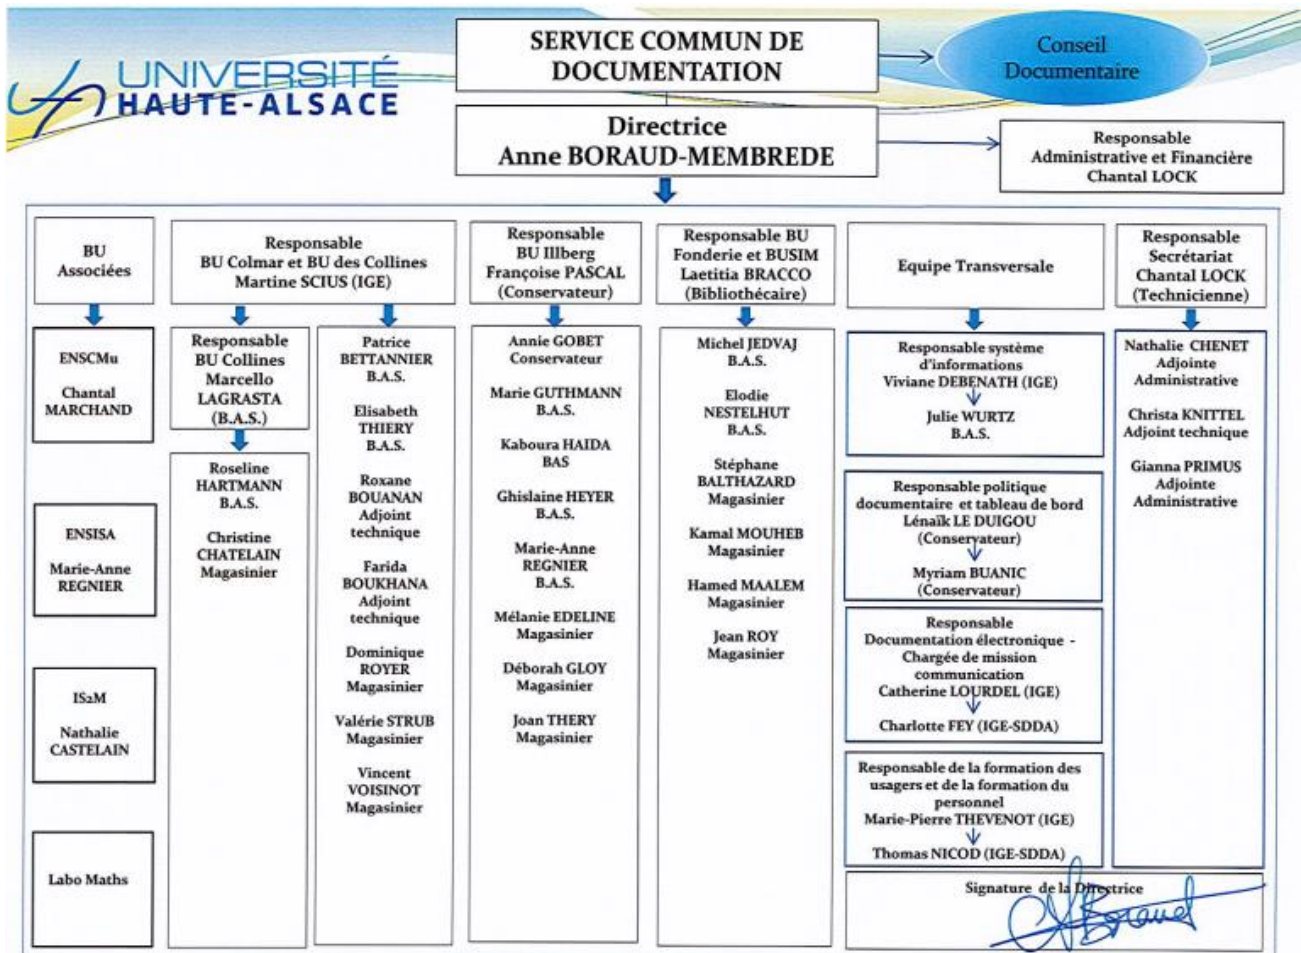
UNIVERSITÉ HAUTE-ALSACE

SERVICE COMMUN DE DOCUMENTATION

Conseil Documentaire

Directrice
Anne BORAUD-MEMBREDE

Responsable
Administrative et Financière
Chantal LOCK

BU Associées

ENSCMu
Chantal MARCHAND

ENSISA
Marie-Anne REGNIER

IS2M
Nathalie CASTELAIN

Labo Maths

Responsable
BU Colmar et BU des Collines
Martine SCIUS (IGE)

Responsable
BU Collines
Marcello LAGRASTA
(B.A.S.)

Roseline HARTMANN
B.A.S.

Christine CHATELAIN
Magasinier

Patrice BETTANNIER
B.A.S.

Elisabeth THIERY
B.A.S.

Roxane BOUANAN
Adjoint technique

Farida BOUKHANA
Adjoint technique

Dominique ROYER
Magasinier

Valérie STRUB
Magasinier

Vincent VOISINOT
Magasinier

Responsable
BU Illberg
Françoise PASCAL
(Conservateur)

Annie GOBET
Conservateur

Marie GUTHMANN
B.A.S.

Kaboura HAIDA
BAS

Ghislaine HEYER
B.A.S.

Marie-Anne REGNIER
B.A.S.

Mélanie EDELINE
Magasinier

Déborah GLOY
Magasinier

Joan THERY
Magasinier

Responsable BU
Fonderie et BUSIM
Laetitia BRACCO
(Bibliothécaire)

Michel JEDVAJ
B.A.S.

Elodie NESTELHUT
B.A.S.

Stéphane BALTHAZARD
Magasinier

Kamal MOUHEB
Magasinier

Hamed MAALEM
Magasinier

Jean ROY
Magasinier

Equipe Transversale

Responsable système d'informations
Viviane DEBENATH (IGE)

Julie WURTZ
B.A.S.

Responsable politique documentaire et tableau de bord
Lénaïk LE DUIGOU
(Conservateur)

Myriam BUANIC
(Conservateur)

Responsable
Documentation électronique -
Chargée de mission communication
Catherine LOURDEL (IGE)

Charlotte FEY (IGE-SDDA)

Responsable de la formation des usagers et de la formation du personnel
Marie-Pierre THEVENOT (IGE)

Thomas NICOD (IGE-SDDA)

Signature de la Directrice

Responsable
Secrétariat
Chantal LOCK
(Technicienne)

Nathalie CHENET
Adjointe Administrative

Christa KNITTEL
Adjoint technique

Gianna PRIMUS
Adjointe Administrative